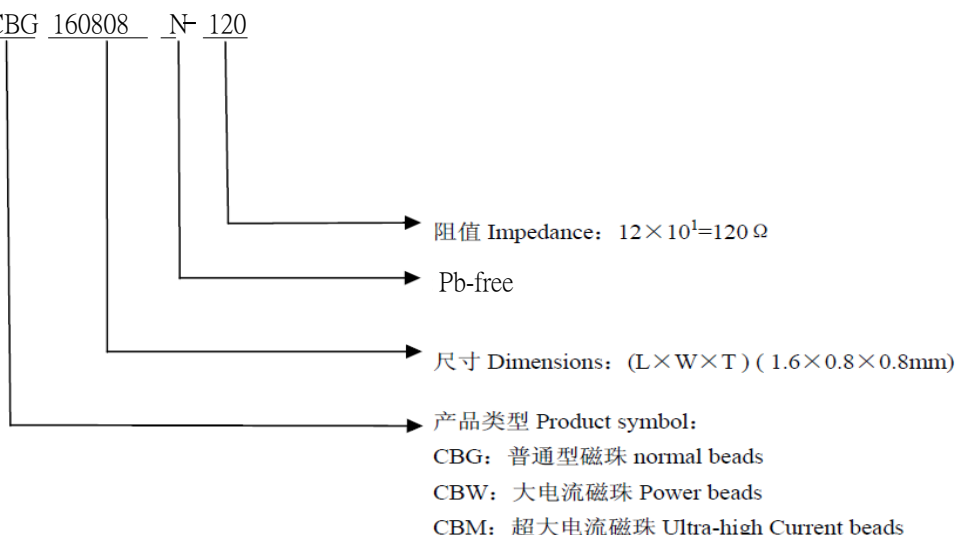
CBG 160808 N- 120

阻值 Impedance：$12\times10^{1}=120\,\Omega$

Pb-free

尺寸 Dimensions：(L×W×T) ( 1.6×0.8×0.8mm)

产品类型 Product symbol：
CBG：普通型磁珠 normal beads
CBW：大电流磁珠 Power beads
CBM：超大电流磁珠 Ultra-high Current beads